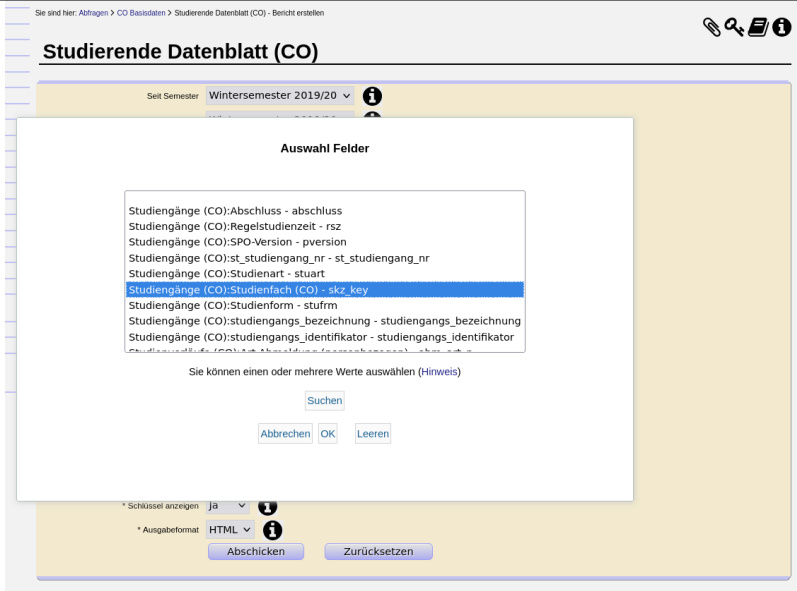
Sie sind hier: Abfragen > CO Basisdaten > Studierende Datenblatt (CO) - Bericht erstellen

Studierende Datenblatt (CO)

Seit Semester Wintersemester 2019/20

Auswahl Felder

Studiengänge (CO):Abschluss - abschluss
Studiengänge (CO):Regelstudienzeit - rsz
Studiengänge (CO):SPO-Version - pversion
Studiengänge (CO):st_studiengang_nr - st_studiengang_nr
Studiengänge (CO):Studienart - stuart
Studiengänge (CO):Studienfach (CO) - skz_key
Studiengänge (CO):Studienform - stufrm
Studiengänge (CO):studiengangs_bezeichnung - studiengangs_bezeichnung
Studiengänge (CO):studiengangs_identifikator - studiengangs_identifikator
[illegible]

Sie können einen oder mehrere Werte auswählen (Hinweis)

Suchen

Abbrechen OK Leeren

* Schlüssel anzeigen ja

* Ausgabeformat HTML

Abschicken Zurücksetzen